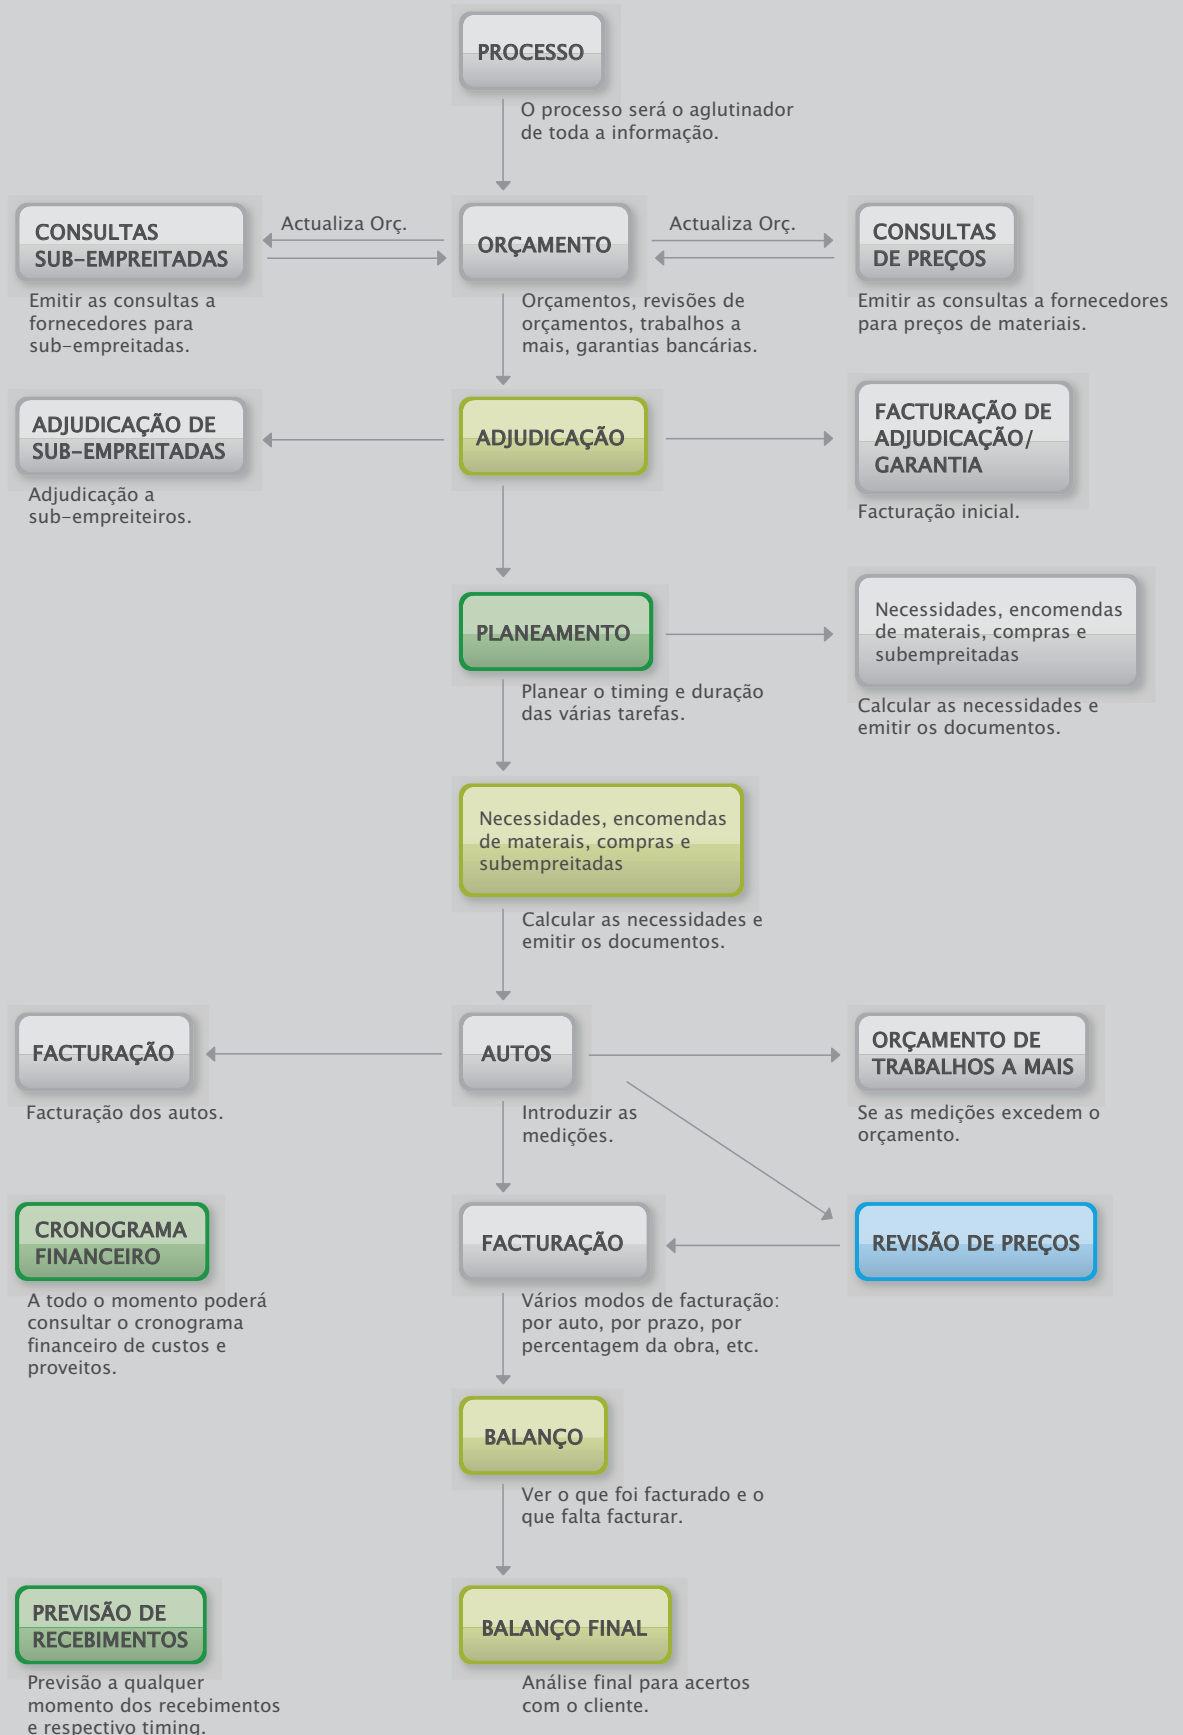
PROCESSO

O processo será o aglutinador de toda a informação.

CONSULTAS SUB-EMPREITADAS

Actualiza Orç.

ORÇAMENTO

Actualiza Orç.

CONSULTAS DE PREÇOS

Emitir as consultas a fornecedores para sub-empreitadas.

Orçamentos, revisões de orçamentos, trabalhos a mais, garantias bancárias.

Emitir as consultas a fornecedores para preços de materiais.

ADJUDICAÇÃO DE SUB-EMPREITADAS

ADJUDICAÇÃO

FACTURAÇÃO DE ADJUDICAÇÃO/ GARANTIA

Adjudicação a sub-empreiteiros.

Facturação inicial.

PLANEAMENTO

Necessidades, encomendas de materais, compras e subempreitadas

Planear o timing e duração das várias tarefas.

Calcular as necessidades e emitir os documentos.

Necessidades, encomendas de materais, compras e subempreitadas

Calcular as necessidades e emitir os documentos.

FACTURAÇÃO

AUTOS

ORÇAMENTO DE TRABALHOS A MAIS

Facturação dos autos.

Introduzir as medições.

Se as medições excedem o orçamento.

CRONOGRAMA FINANCEIRO

FACTURAÇÃO

REVISÃO DE PREÇOS

A todo o momento poderá consultar o cronograma financeiro de custos e proveitos.

Vários modos de facturação: por auto, por prazo, por percentagem da obra, etc.

BALANÇO

Ver o que foi facturado e o que falta facturar.

PREVISÃO DE RECEBIMENTOS

BALANÇO FINAL

Previsão a qualquer momento dos recebimentos e respectivo timing.

Análise final para acertos com o cliente.